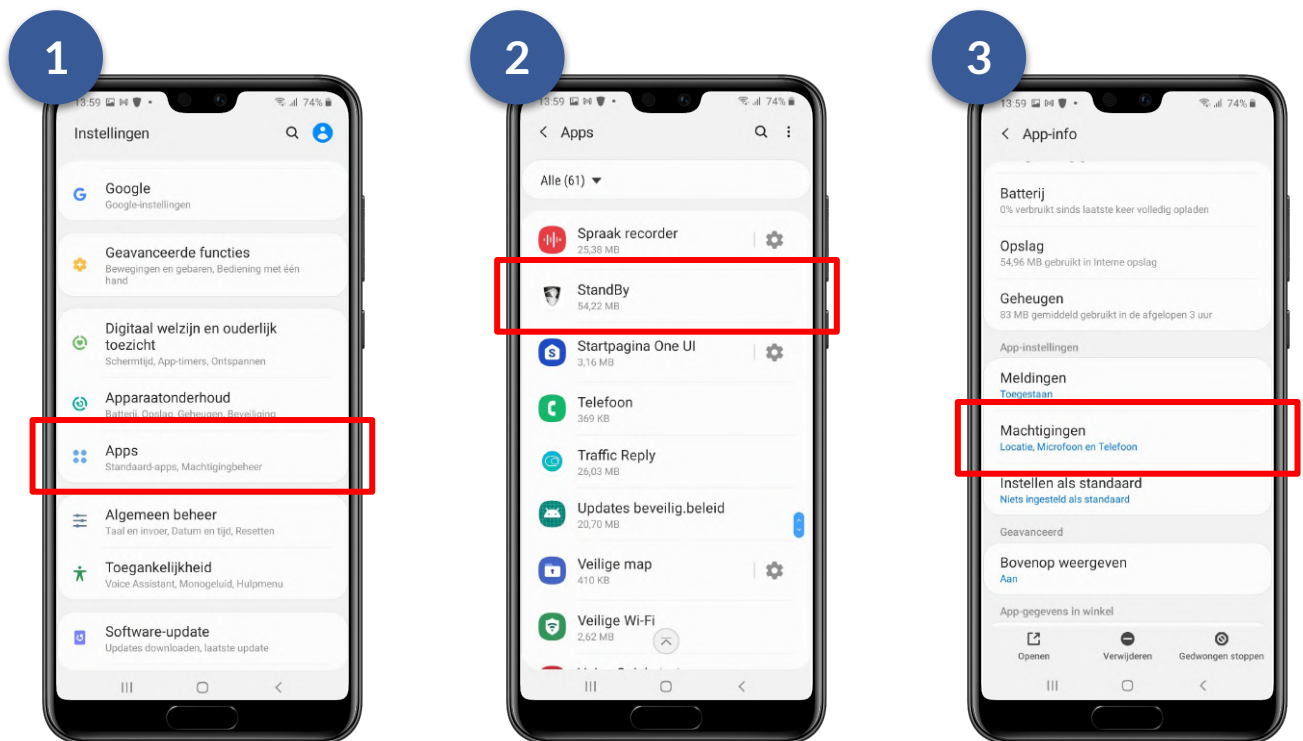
1

13:59 74%

Instellingen

Google
Google-instellingen

Geavanceerde functies
Bewegingen en gebaren, Bediening met één hand

Digitaal welzijn en ouderlijk toezicht
Schermtijd, App-timers, Ontspannen

Apparaatonderhoud
Batterij, Opslag, Geheugen, Beveiliging

Apps
Standaard-apps, Machtigingbeheer

Algemeen beheer
Taal en invoer, Datum en tijd, Resetten

Toegankelijkheid
Voice Assistant, Monogeluid, Hulpmenu

Software-update
Updates downloaden, laatste update

2

13:59 74%

Apps

Alle (61)

Spraak recorder
25,38 MB

StandBy
54,22 MB

Startpagina One UI
3,16 MB

Telefoon
369 KB

Traffic Reply
26,03 MB

Updates beveilig.beleid
20,70 MB

Veilige map
410 KB

Veilige Wi-Fi
2,62 MB

3

13:59 74%

App-info

Batterij
0% verbruikt sinds laatste keer volledig opladen

Opslag
54,96 MB gebruikt in Interne opslag

Geheugen
83 MB gemiddeld gebruikt in de afgelopen 3 uur

App-instellingen

Meldingen
Toegestaan

Machtigingen
Locatie, Microfoon en Telefoon

Instellen als standaard
Niets ingesteld als standaard

Geavanceerd

Bovenop weergeven
Aan

App-gegevens in winkel

Openen
Verwijderen
Gedwongen stoppen